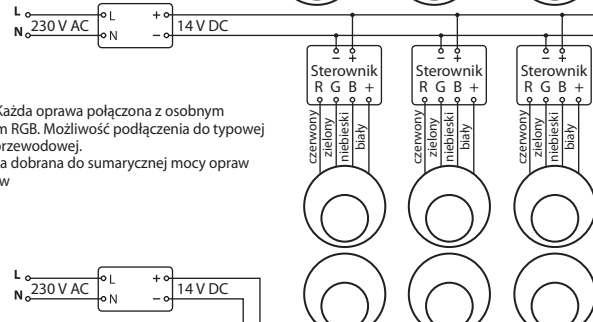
L
N
230 V AC
L
N
+
−
14 V DC

−
+
Sterownik
R G B +
czerwony
zielony
niebieski
biały

−
+
Sterownik
R G B +
czerwony
zielony
niebieski
biały

−
+
Sterownik
R G B +
czerwony
zielony
niebieski
biały

Każda oprawa połączona z osobnym m RGB. Możliwość podłączenia do typowej przewodowej.
a dobrana do sumarycznej mocy opraw w

L
N
230 V AC
L
N
+
−
14 V DC